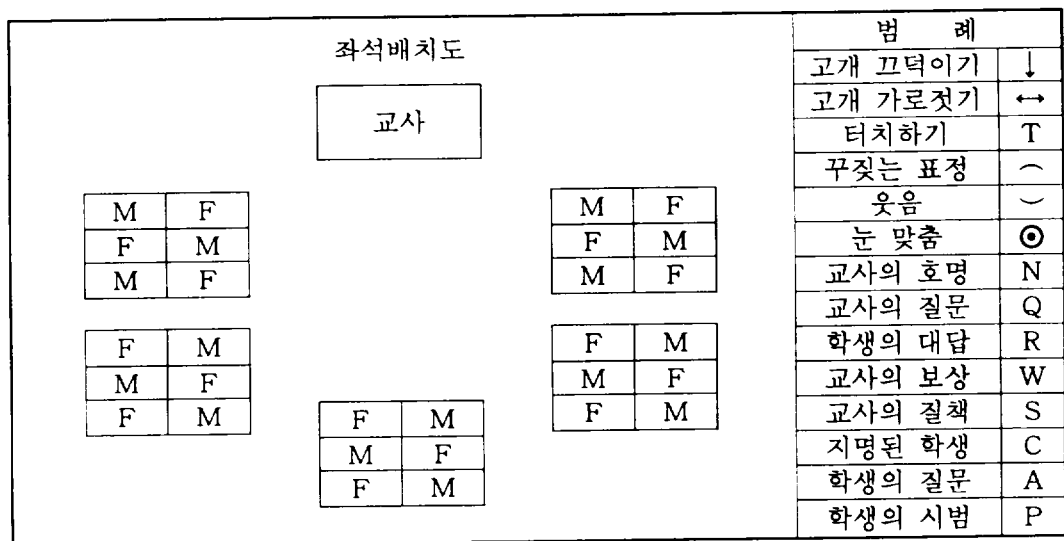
좌석배치도

교사

| M | F |
|---|---|
| F | M |
| M | F |

| F | M |
|---|---|
| M | F |
| F | M |

| F | M |
|---|---|
| M | F |
| F | M |

| M | F |
|---|---|
| F | M |
| M | F |

| F | M |
|---|---|
| M | F |
| F | M |

| 범 례 | |
|---|---|
| 고개 끄덕이기 | $\downarrow$ |
| 고개 가로젓기 | $\leftrightarrow$ |
| 터치하기 | T |
| 꾸짖는 표정 | $\frown$ |
| 웃음 | $\smile$ |
| 눈 맞춤 | $\odot$ |
| 교사의 호명 | N |
| 교사의 질문 | Q |
| 학생의 대답 | R |
| 교사의 보상 | W |
| 교사의 질책 | S |
| 지명된 학생 | C |
| 학생의 질문 | A |
| 학생의 시범 | P |